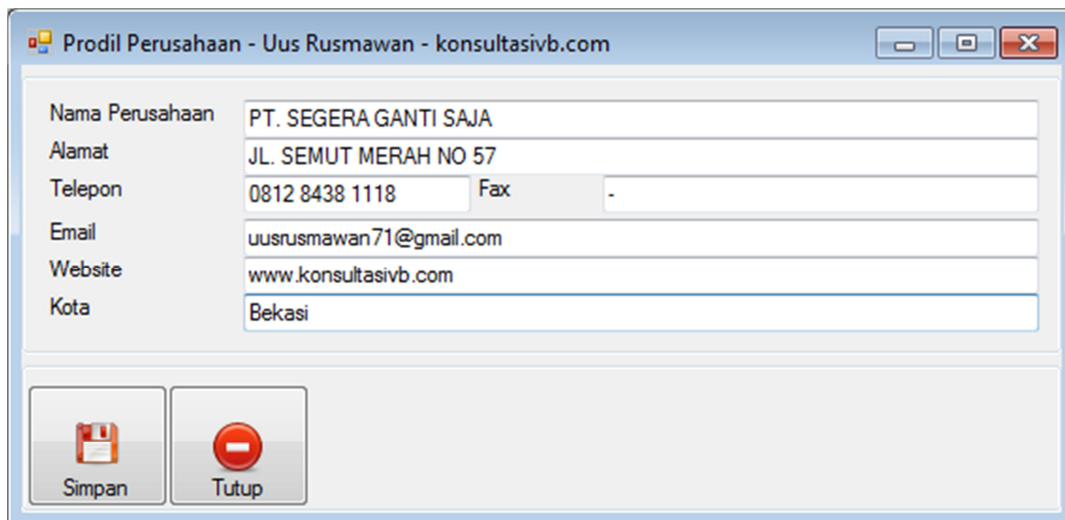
Prodil Perusahaan - Uus Rusmawan - konsultasivb.com

Nama Perusahaan PT. SEGERA GANTI SAJA
Alamat JL. SEMUT MERAH NO 57
Telepon 0812 8438 1118 Fax -
Email uusrusmawan71@gmail.com
Website www.konsultasivb.com
Kota Bekasi

Simpan
Tutup